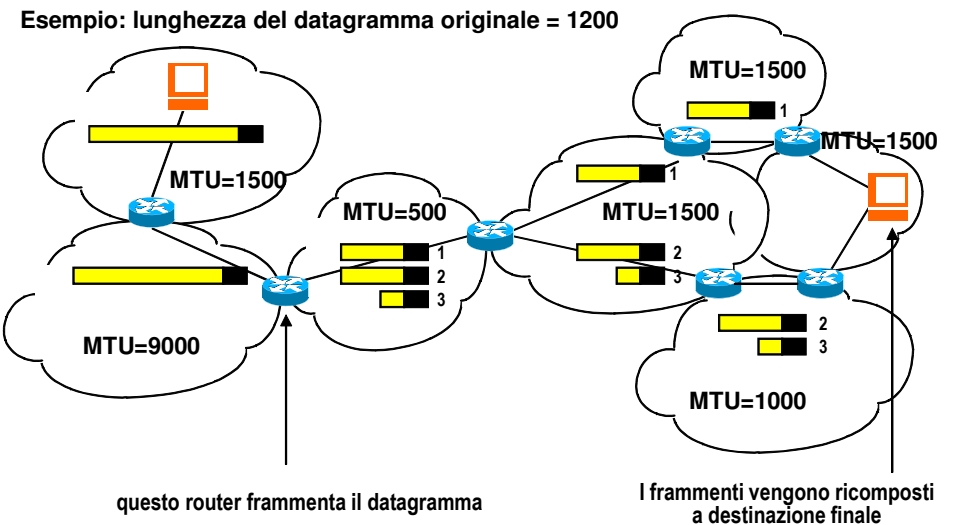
Esempio: lunghezza del datagramma originale = 1200

MTU=1500

MTU=9000

MTU=500

1

2

3

MTU=1500

1

2

3

MTU=1500

1

MTU=1500

MTU=1000

2

3

questo router frammenta il datagramma

I frammenti vengono ricomposti a destinazione finale